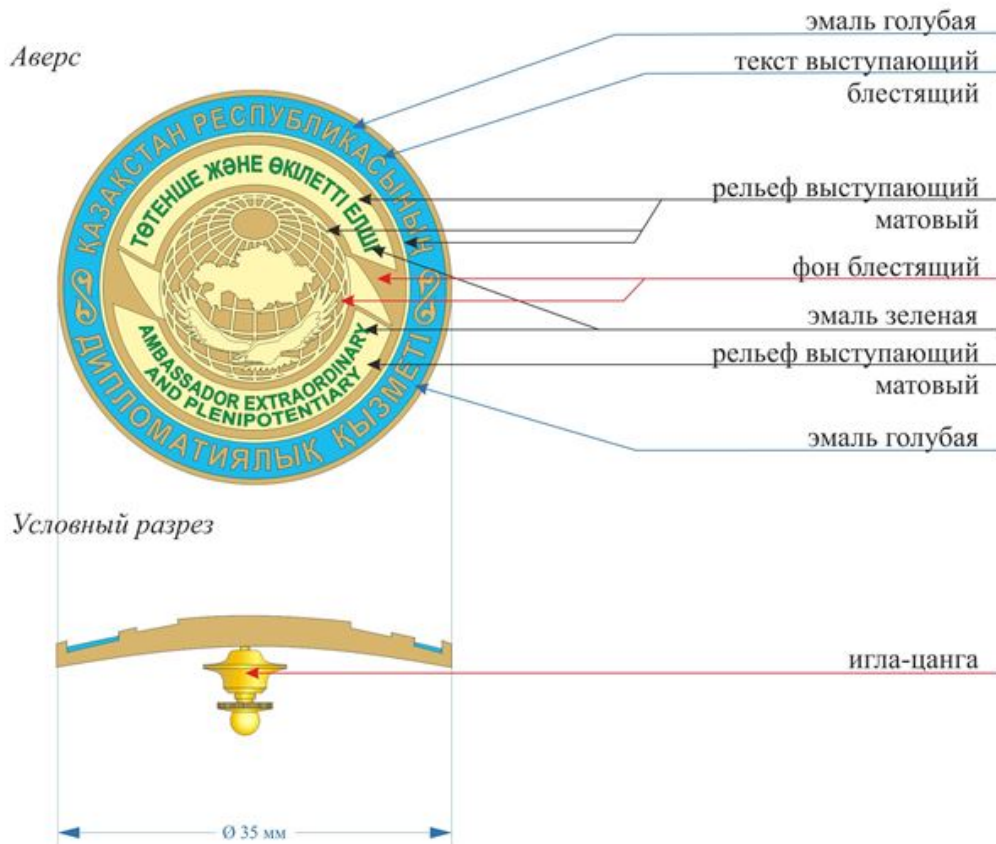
Аверс

эмаль голубая

текст выступающий блестящий

ҚАЗАҚСТАН РЕСПУБЛИКАСЫНЫҢ

ТӨТЕНШЕ ЖӘНЕ ӨКІЛЕТТІ ЕЛШІ

AMBASSADOR EXTRAORDINARY AND PLENIPOTENTIARY

ДИПЛОМАТИЯЛЫҚ ҚЫЗМЕТІ

рельеф выступающий матовый

фон блестящий

эмаль зеленая

рельеф выступающий матовый

эмаль голубая

Условный разрез

игла-цанга

Ø 35 мм